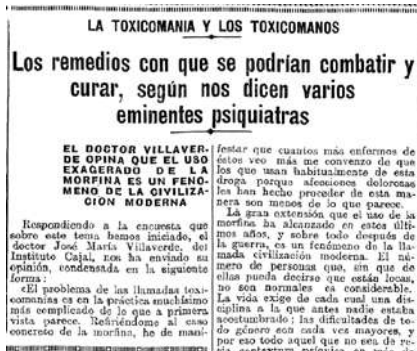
LA TOXICOMANIA Y LOS TOXICOMANOS

Los remedios con que se podrían combatir y curar, según nos dicen varios eminentes psiquiatras

EL DOCTOR VILLAVERDE OPINA QUE EL USO EXAGERADO DE LA MORFINA ES UN FENOMENO DE LA CIVILIZACION MODERNA

Respondiendo a la encuesta que sobre este tema hemos iniciado, el doctor José María Villaverde, del Instituto Cajal, nos ha enviado su opinión, condensada en la siguiente forma:

«El problema de las llamadas toxicomanías es en la práctica muchísimo más complicado de lo que a primera vista parece. Refiriéndome al caso concreto de la morfina, he de manifestar que cuantos más enfermos de éstos veo más me convenzo de que los que usan habitualmente esta droga porque afecciones dolorosas les han hecho proceder de esta manera son menos de lo que parece.

La gran extensión que el uso de la morfina ha alcanzado en estos últimos años, y sobre todo después de la guerra, es un fenómeno de la llamada civilización moderna. El número de personas que, sin que de ellas pueda decirse que están locas, no son normales es considerable. La vida exige de cada cual una disciplina a la que antes nadie estaba acostumbrado; las dificultades de todo género son cada vez mayores, y por eso todo aquel que no sea de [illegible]